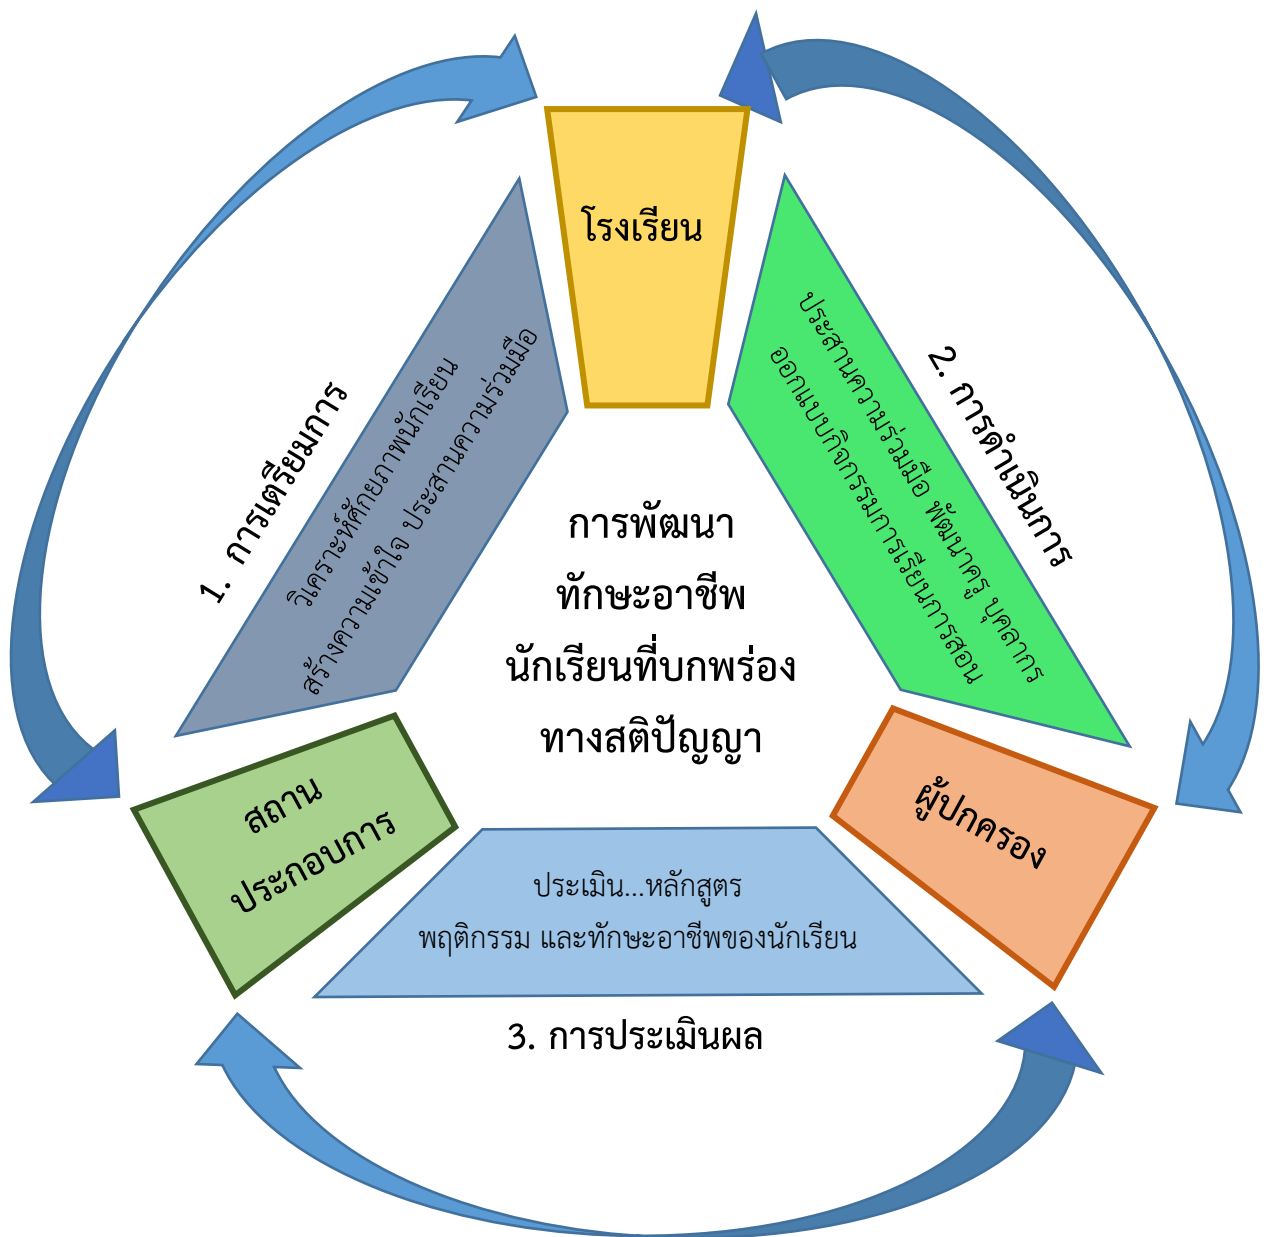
โรงเรียน

1. การเตรียมการ

วิเคราะห์ศักยภาพนักเรียน สร้างความเข้าใจ ประสานความร่วมมือ

2. การดำเนินการ

ประสานความร่วมมือ พัฒนาครู บุคลากร ออกแบบกิจกรรมการเรียนการสอน

การพัฒนา ทักษะอาชีพ นักเรียนที่บกพร่อง ทางสติปัญญา

สถาน ประกอบการ

ผู้ปกครอง

ประเมิน...หลักสูตร พฤติกรรม และทักษะอาชีพของนักเรียน

3. การประเมินผล